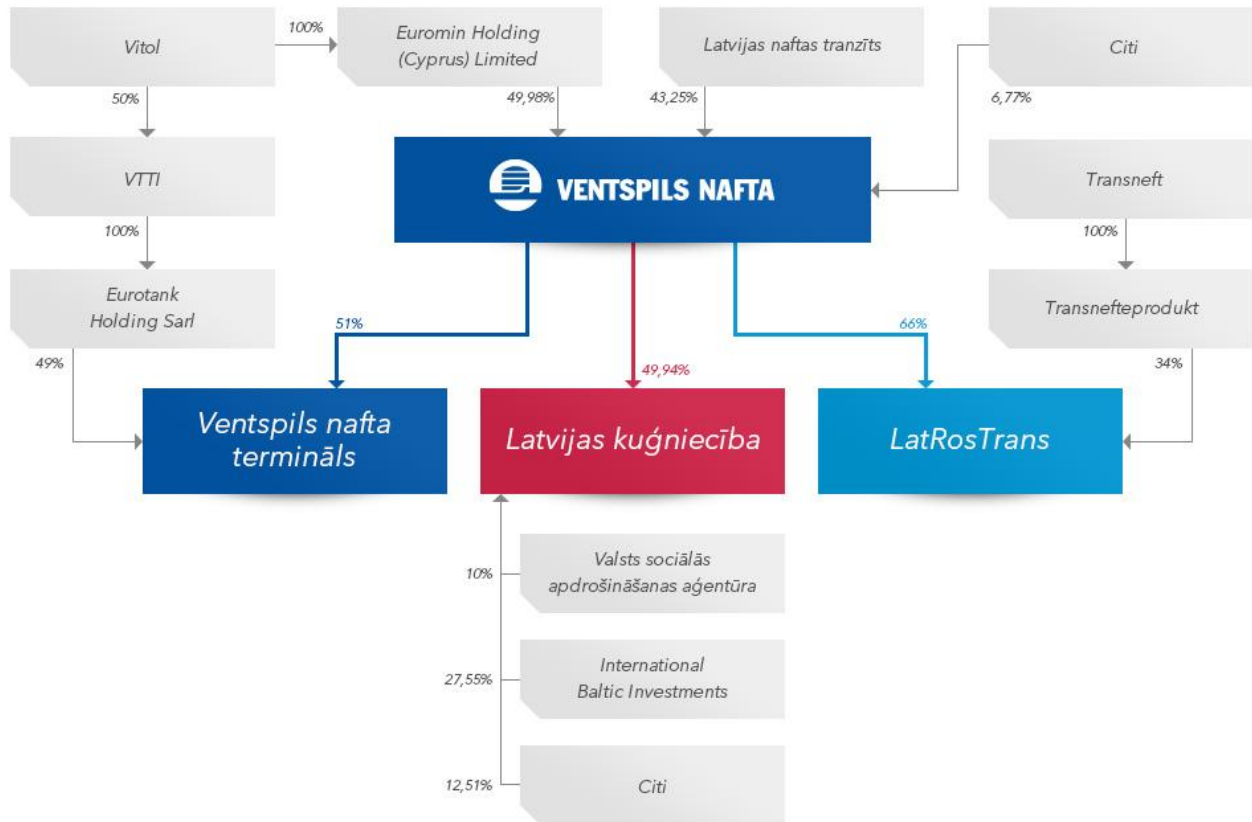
Vitol

100%

Euromin Holding (Cyprus) Limited

Latvijas naftas tranzīts

Citi

50%

49,98%

43,25%

6,77%

VTTI

VENTSPILS NAFTA

Transneft

100%

100%

Eurotank Holding Sarl

Transnefteprodukt

51%

66%

49%

49,94%

34%

Ventspils nafta termināls

Latvijas kuģniecība

LatRosTrans

10%

Valsts sociālās apdrošināšanas aģentūra

27,55%

International Baltic Investments

12,51%

Citi